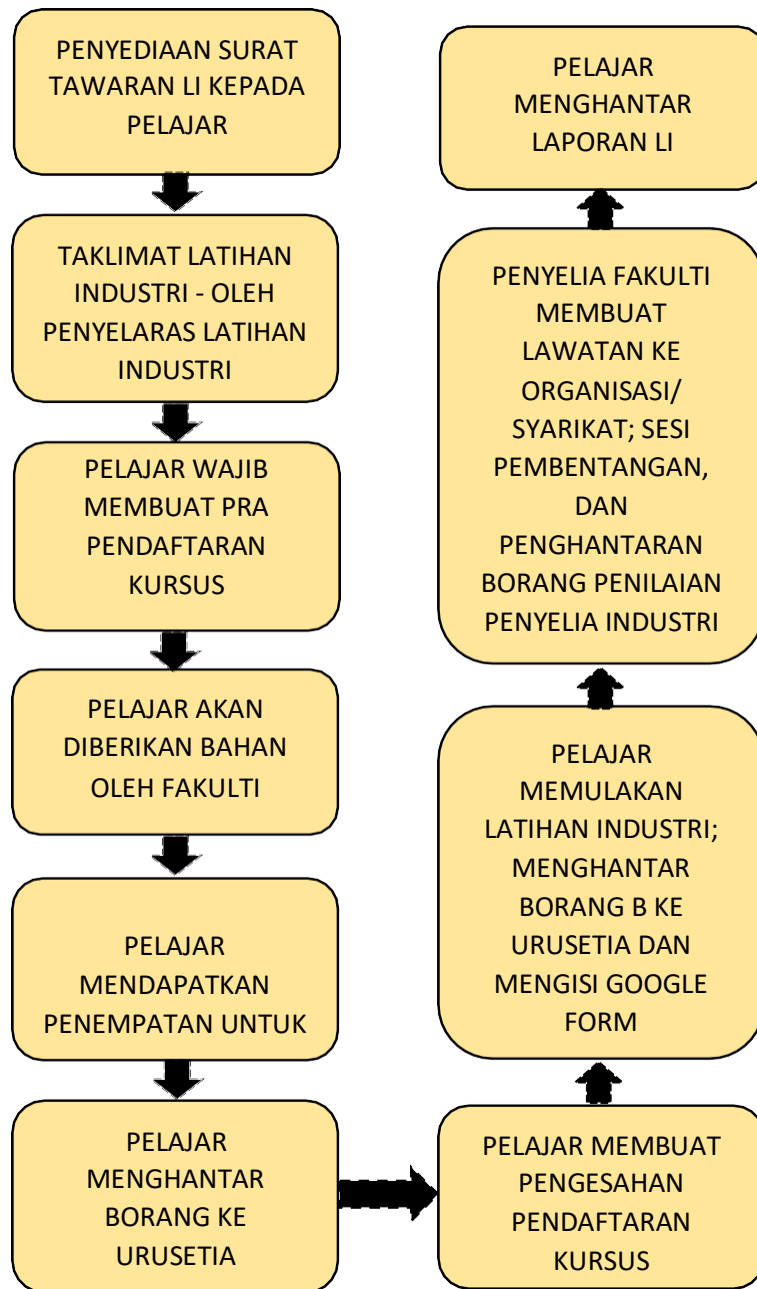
PENYEDIAAN SURAT TAWARAN LI KEPADA PELAJAR

TAKLIMAT LATIHAN INDUSTRI - OLEH PENYELARAS LATIHAN INDUSTRI

PELAJAR WAJIB MEMBUAT PRA PENDAFTARAN KURSUS

PELAJAR AKAN DIBERIKAN BAHAN OLEH FAKULTI

PELAJAR MENDAPATKAN PENEMPATAN UNTUK

PELAJAR MENGHANTAR BORANG KE URUSETIA

PELAJAR MEMBUAT PENGESAHAN PENDAFTARAN KURSUS

PELAJAR MEMULAKAN LATIHAN INDUSTRI; MENGHANTAR BORANG B KE URUSETIA DAN MENGISI GOOGLE FORM

PENYELIA FAKULTI MEMBUAT LAWATAN KE ORGANISASI/ SYARIKAT; SESI PEMBENTANGAN, DAN PENGHANTARAN BORANG PENILAIAN PENYELIA INDUSTRI

PELAJAR MENGHANTAR LAPORAN LI